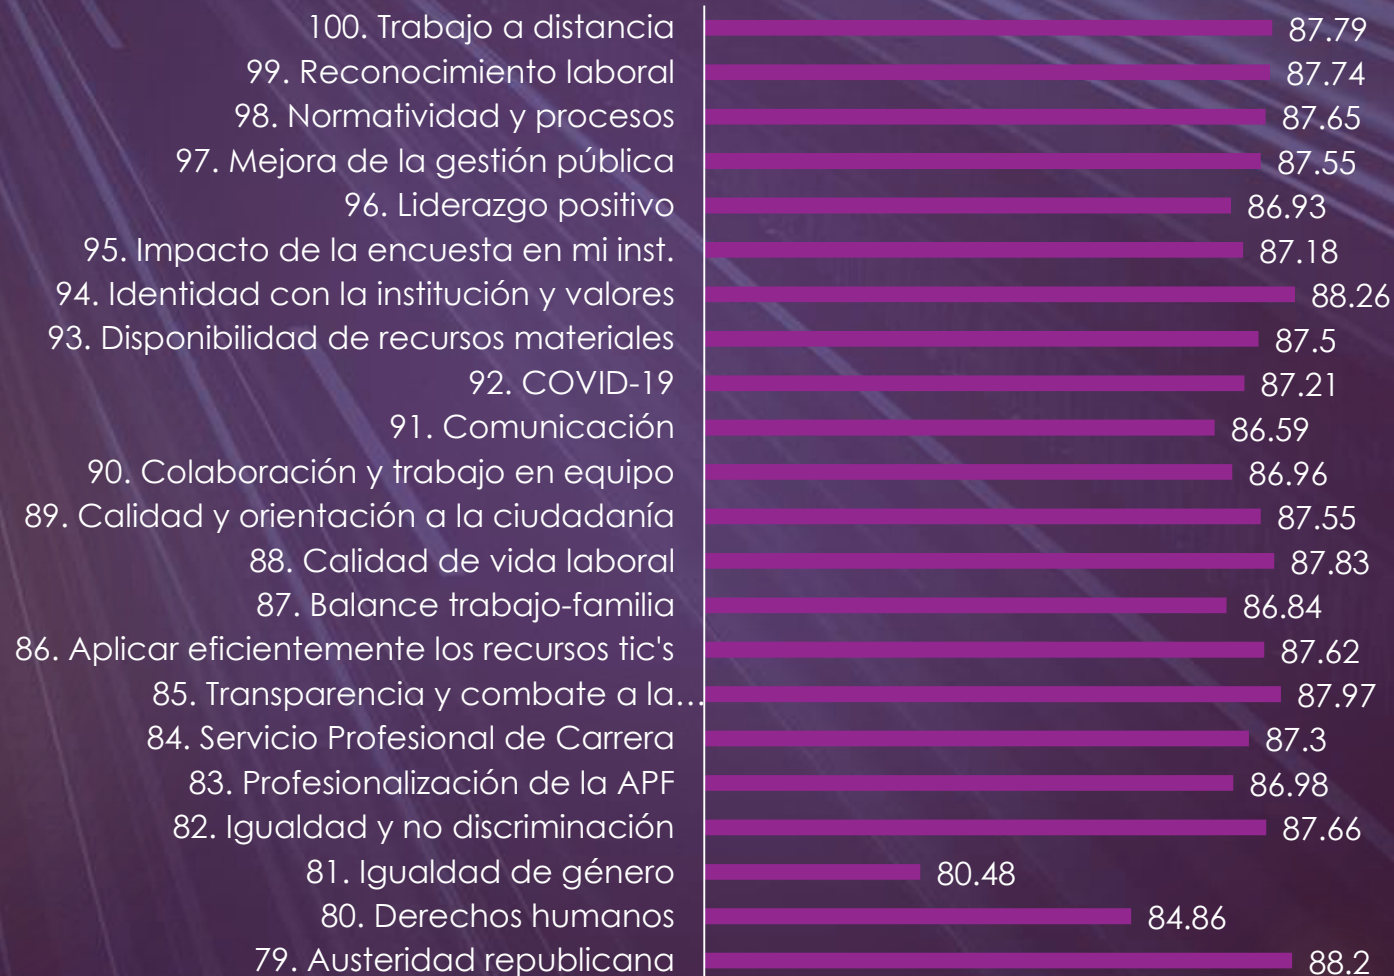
100. Trabajo a distancia 87.79
99. Reconocimiento laboral 87.74
98. Normatividad y procesos 87.65
97. Mejora de la gestión pública 87.55
96. Liderazgo positivo 86.93
95. Impacto de la encuesta en mi inst. 87.18
94. Identidad con la institución y valores 88.26
93. Disponibilidad de recursos materiales 87.5
92. COVID-19 87.21
91. Comunicación 86.59
90. Colaboración y trabajo en equipo 86.96
89. Calidad y orientación a la ciudadanía 87.55
88. Calidad de vida laboral 87.83
87. Balance trabajo-familia 86.84
86. Aplicar eficientemente los recursos tic's 87.62
85. Transparencia y combate a la… 87.97
84. Servicio Profesional de Carrera 87.3
83. Profesionalización de la APF 86.98
82. Igualdad y no discriminación 87.66
81. Igualdad de género 80.48
80. Derechos humanos 84.86
79. Austeridad republicana 88.2